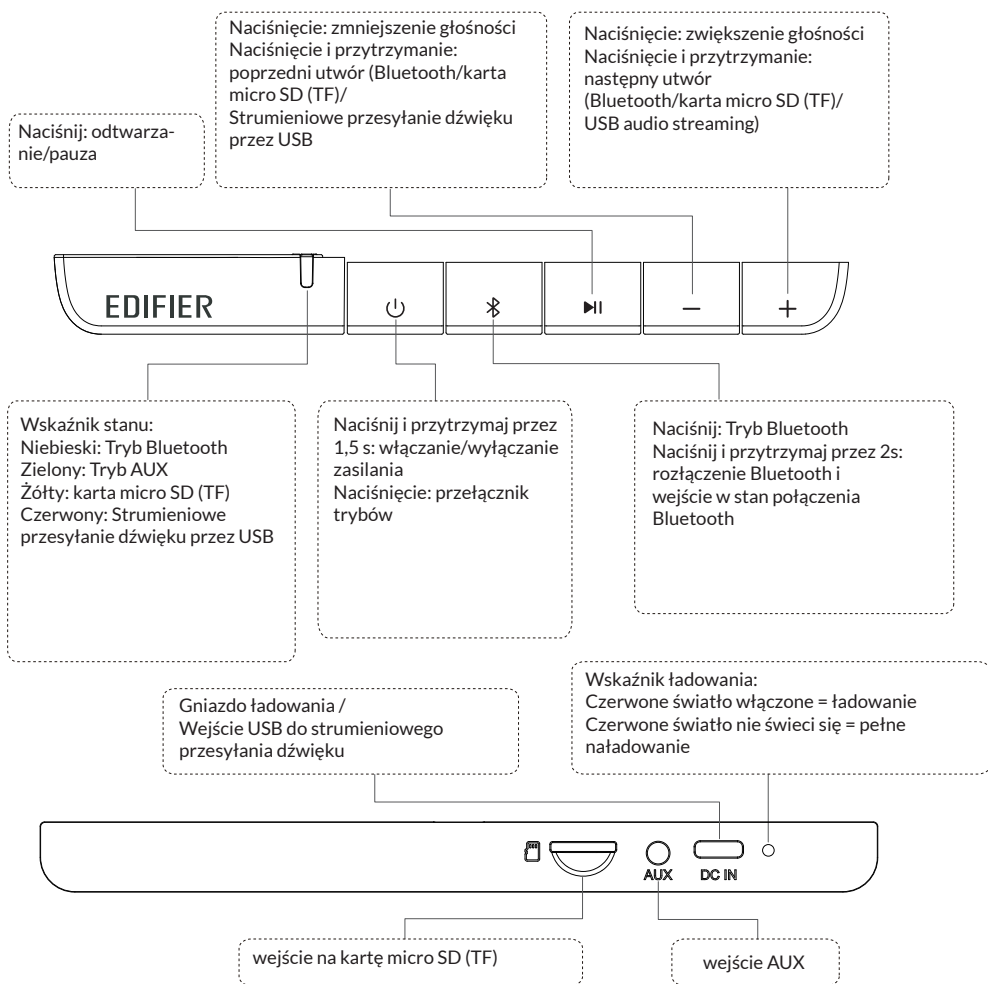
Naciśnij: odtwarzanie/pauza

Naciśnięcie: zmniejszenie głośności
Naciśnięcie i przytrzymanie: poprzedni utwór (Bluetooth/karta micro SD (TF)/ Strumieniowe przesyłanie dźwięku przez USB

Naciśnięcie: zwiększenie głośności
Naciśnięcie i przytrzymanie: następny utwór (Bluetooth/karta micro SD (TF)/ USB audio streaming)

EDIFIER

Wskaźnik stanu:
Niebieski: Tryb Bluetooth
Zielony: Tryb AUX
Żółty: karta micro SD (TF)
Czerwony: Strumieniowe przesyłanie dźwięku przez USB

Naciśnij i przytrzymaj przez 1,5 s: włączanie/wyłączanie zasilania
Naciśnięcie: przełącznik trybów

Naciśnij: Tryb Bluetooth
Naciśnij i przytrzymaj przez 2s: rozłączenie Bluetooth i wejście w stan połączenia Bluetooth

Gniazdo ładowania /
Wejście USB do strumieniowego przesyłania dźwięku

Wskaźnik ładowania:
Czerwone światło włączone = ładowanie
Czerwone światło nie świeci się = pełne naładowanie

AUX
DC IN

wejście na kartę micro SD (TF)

wejście AUX